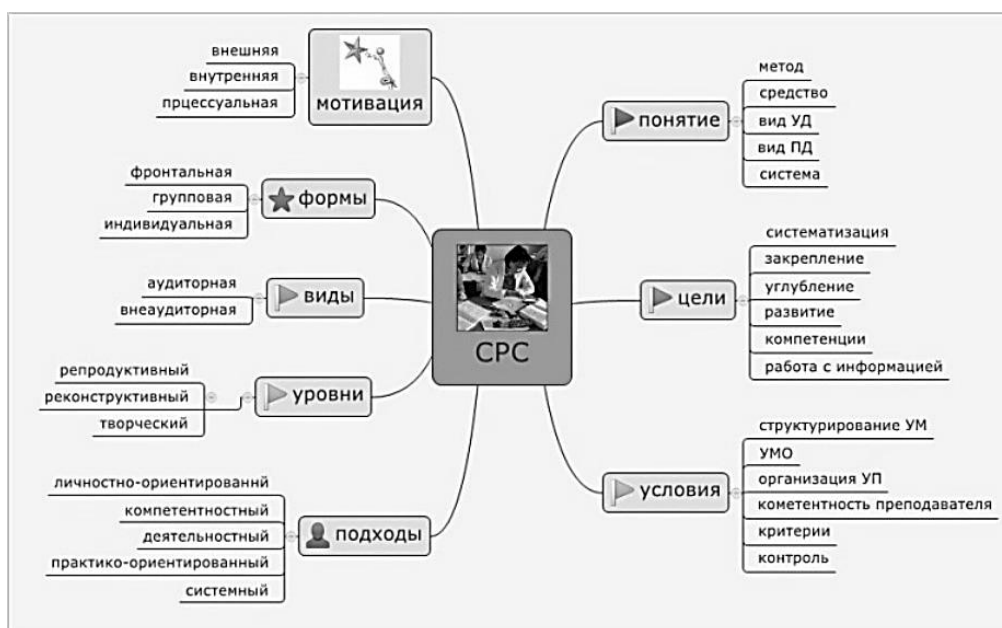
СРС

мотивация
внешняя
внутренняя
прцессуальная

формы
фронтальная
групповая
индивидуальная

виды
аудиторная
внеаудиторная

уровни
репродуктивный
реконструктивный
творческий

подходы
личностно-ориентированнй
компетентностный
деятельностный
практико-ориентированный
системный

понятие
метод
средство
вид УД
вид ПД
система

цели
систематизация
закрепление
углубление
развитие
компетенции
работа с информацией

условия
структурирование УМ
УМО
организация УП
кометентность преподавателя
критерии
контроль